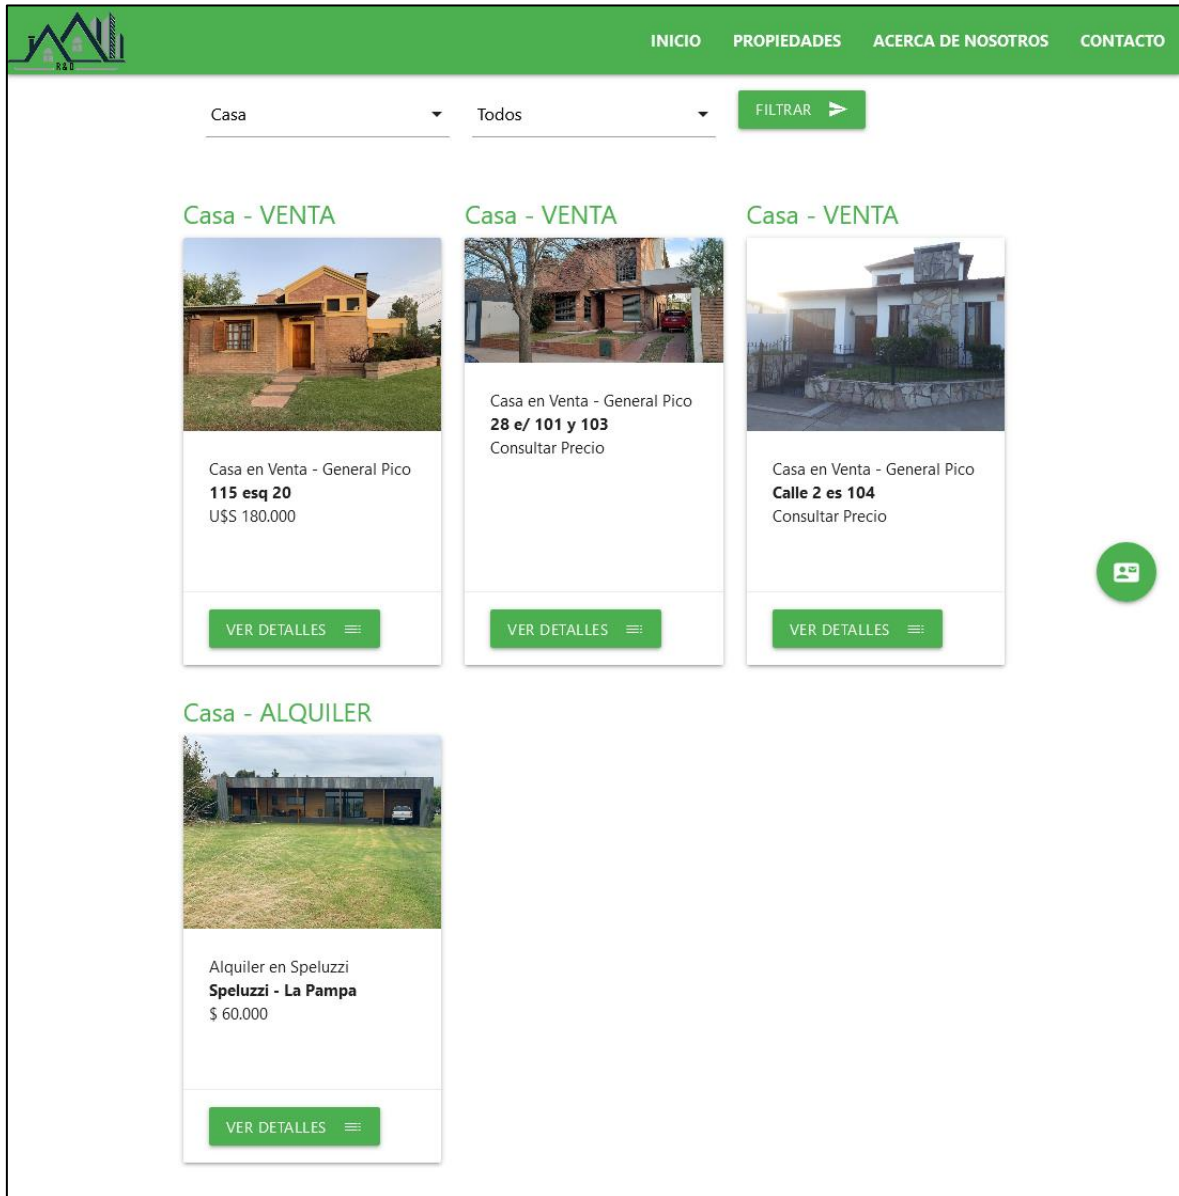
R&D

INICIO PROPIEDADES ACERCA DE NOSOTROS CONTACTO

Casa
Todos
FILTRAR

Casa - VENTA

Casa en Venta - General Pico
**115 esq 20**
U$S 180.000

VER DETALLES

Casa - VENTA

Casa en Venta - General Pico
**28 e/ 101 y 103**
Consultar Precio

VER DETALLES

Casa - VENTA

Casa en Venta - General Pico
**Calle 2 es 104**
Consultar Precio

VER DETALLES

Casa - ALQUILER

Alquiler en Speluzzi
**Speluzzi - La Pampa**
$ 60.000

VER DETALLES